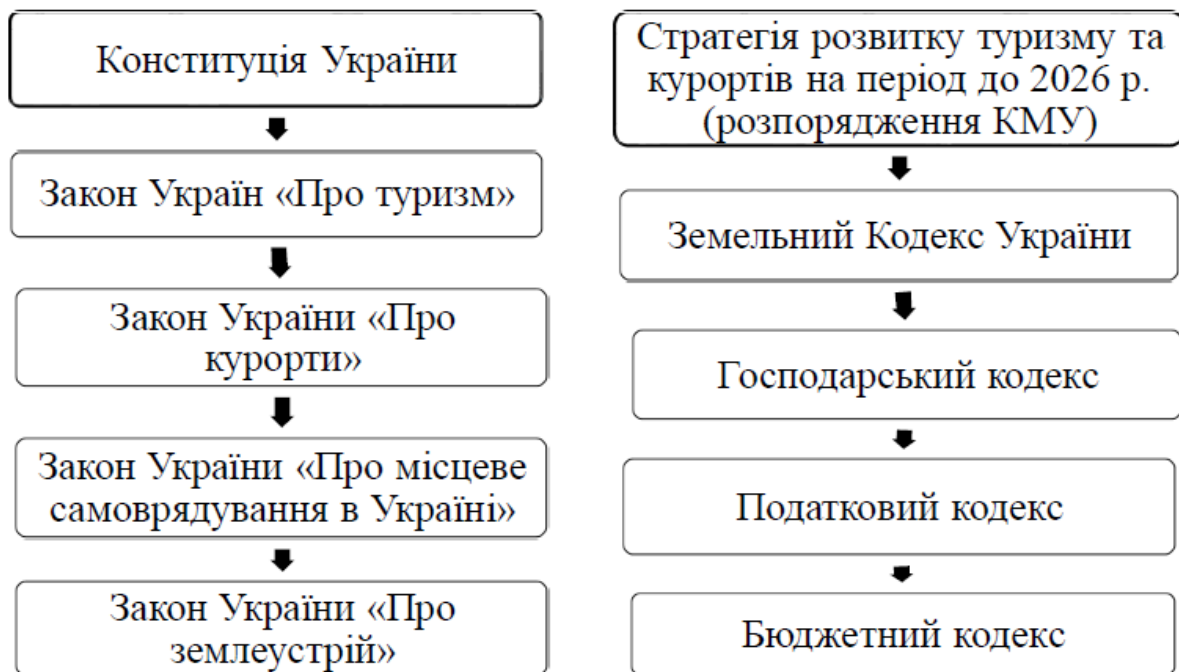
Конституція України

Закон Україн «Про туризм»

Закон України «Про курорти»

Закон України «Про місцеве самоврядування в Україні»

Закон України «Про землеустрій»

Стратегія розвитку туризму та курортів на період до 2026 р. (розпорядження КМУ)

Земельний Кодекс України

Господарський кодекс

Податковий кодекс

Бюджетний кодекс